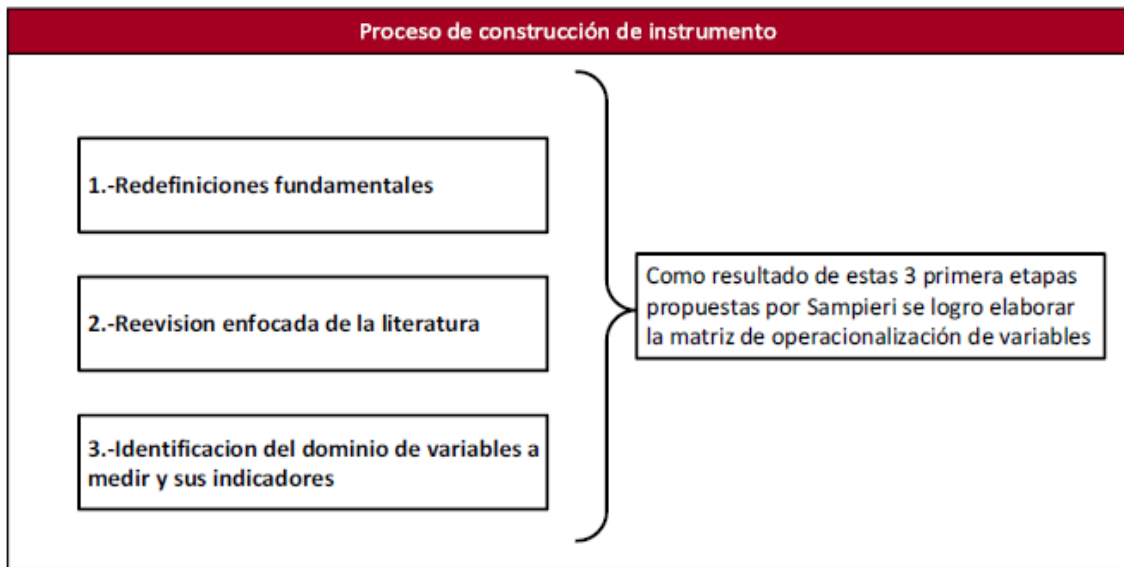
Proceso de construcción de instrumento

1.-Redefiniciones fundamentales

2.-Reevision enfocada de la literatura

3.-Identificacion del dominio de variables a medir y sus indicadores

Como resultado de estas 3 primera etapas propuestas por Sampieri se logro elaborar la matriz de operacionalización de variables